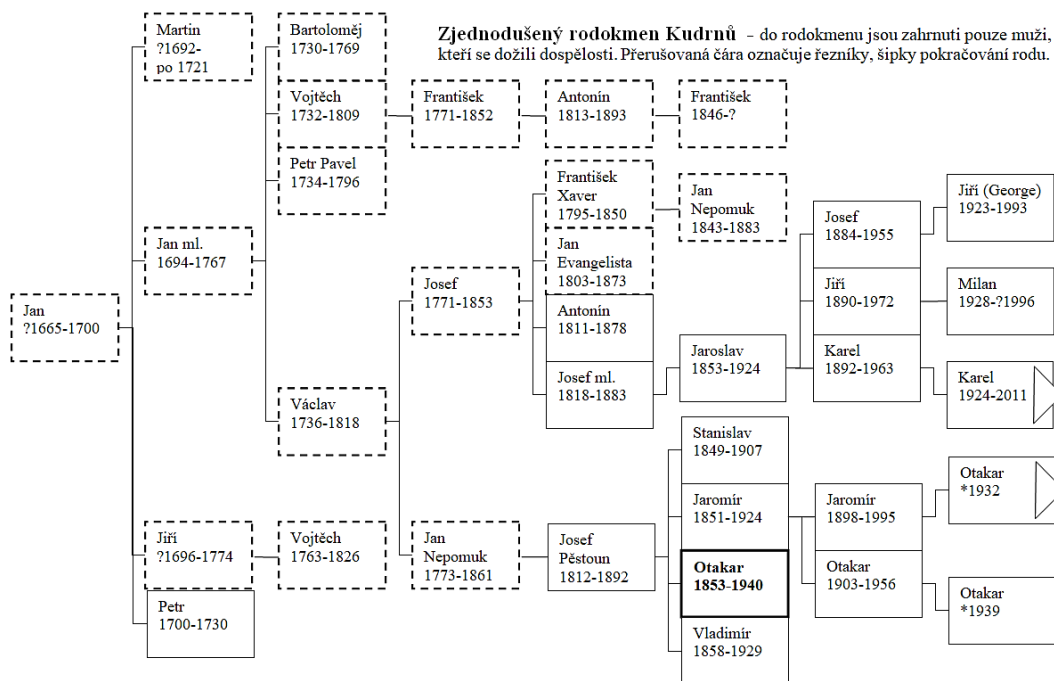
**Zjednodušený rodokmen Kudrnů** – do rodokmenu jsou zahrnuti pouze muži, kteří se dožili dospělosti. Přerušovaná čára označuje řezníky, šipky pokračování rodu.

Jan
?1665-1700

Martin
?1692-
po 1721

Jan ml.
1694-1767

Jiří
?1696-1774

Petr
1700-1730

Bartoloměj
1730-1769

Vojtěch
1732-1809

Petr Pavel
1734-1796

Václav
1736-1818

Vojtěch
1763-1826

František
1771-1852

Antonín
1813-1893

František
1846-?

Josef
1771-1853

František Xaver
1795-1850

Jan Evangelista
1803-1873

Antonín
1811-1878

Josef ml.
1818-1883

Jan Nepomuk
1843-1883

Jaroslav
1853-1924

Josef
1884-1955

Jiří
1890-1972

Karel
1892-1963

Jiří (George)
1923-1993

Milan
1928-?1996

Karel
1924-2011

Jan Nepomuk
1773-1861

Josef Pěstoun
1812-1892

Stanislav
1849-1907

Jaromír
1851-1924

**Otakar**
**1853-1940**

Vladimír
1858-1929

Jaromír
1898-1995

Otakar
1903-1956

Otakar
*1932

Otakar
*1939